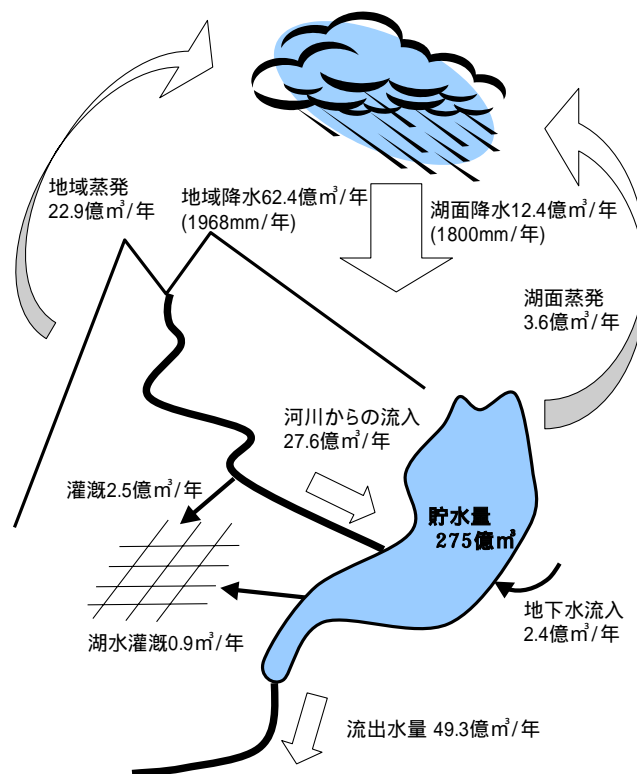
地域蒸発
22.9億$m^3$/年

地域降水62.4億$m^3$/年
(1968mm/年)

湖面降水12.4億$m^3$/年
(1800mm/年)

湖面蒸発
3.6億$m^3$/年

河川からの流入
27.6億$m^3$/年

灌漑2.5億$m^3$/年

貯水量
275億$m^3$

地下水流入
2.4億$m^3$/年

湖水灌漑0.9$m^3$/年

流出水量 49.3億$m^3$/年